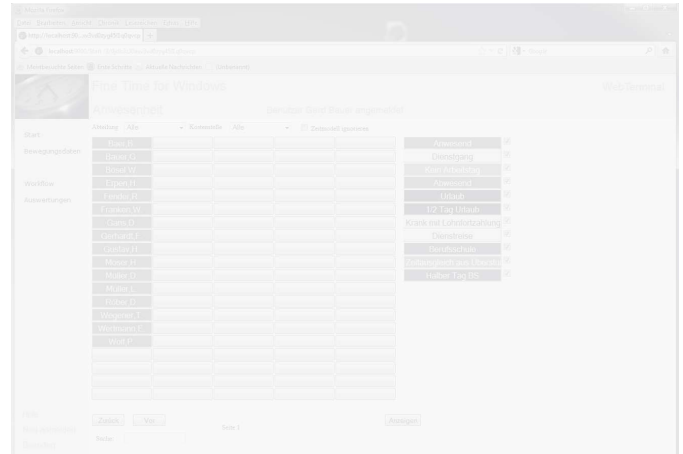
Mozilla Firefox
Datei Bearbeiten Ansicht Chronik Lesezeichen Extras Hilfe
http://localhost:8...ce?mdbz.pl83.ploc.e
localhost

Meistbesuchte Seiten Erste Schritte Aktuelle Nachrichten Unbenannt

Time Tool für Windows
Web Terminal

Anwesend
Benutzer Brosi Klaus angemeldet

Start
Bewegungsdaten
Workflow
Auswertungen

Abteilung Alle Kostenstelle Alle Datenfeld ignorieren

| Baer B |
|---|
| Brosi G |
| Brosi W |
| Eigner H |
| Fenner H |
| Franken W |
| Gaus D |
| Gerhardt J |
| Gerber H |
| Meier H |
| Müller D |
| Moser L |
| Pohl D |
| Wagner T |
| Weidmann F |
| Wolf P |

Anwesend
Dienstgang
Kein Arbeitstag
Abwesend
Urlaub
1/2 Tag Urlaub
Krank mit Lohnfortzahlung
Dienstreise
Berufsschule
Zeitausgleich aus Überstd.
Halber Tag Ül

Zurück Vor Seite 1 Anzeigen
Seite